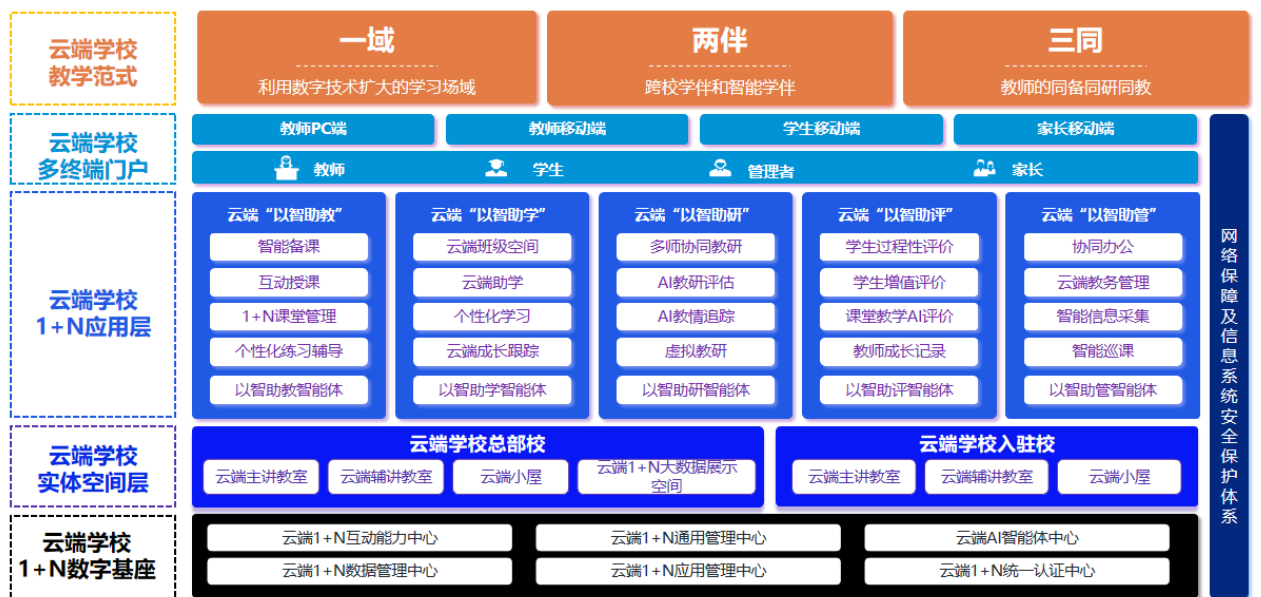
云端学校
教学范式

一域
利用数字技术扩大的学习场域

两伴
跨校学伴和智能学伴

三同
教师的同备同研同教

云端学校
多终端门户

教师PC端
教师移动端
学生移动端
家长移动端

教师
学生
管理者
家长

云端学校
1+N应用层

云端“以智助教”
智能备课
互动授课
1+N课堂管理
个性化练习辅导
以智助教智能体

云端“以智助学”
云端班级空间
云端助学
个性化学习
云端成长跟踪
以智助学智能体

云端“以智助研”
多师协同教研
AI教研评估
AI教情追踪
虚拟教研
以智助研智能体

云端“以智助评”
学生过程性评价
学生增值评价
课堂教学AI评价
教师成长记录
以智助评智能体

云端“以智助管”
协同办公
云端教务管理
智能信息采集
智能巡课
以智助管智能体

云端学校
实体空间层

云端学校总部校
云端主讲教室
云端辅讲教室
云端小屋
云端1+N大数据展示空间

云端学校入驻校
云端主讲教室
云端辅讲教室
云端小屋

云端学校
1+N数字基座

云端1+N互动能力中心
云端1+N通用管理中心
云端AI智能体中心
云端1+N数据管理中心
云端1+N应用管理中心
云端1+N统一认证中心

网络保障及信息系统安全保护体系